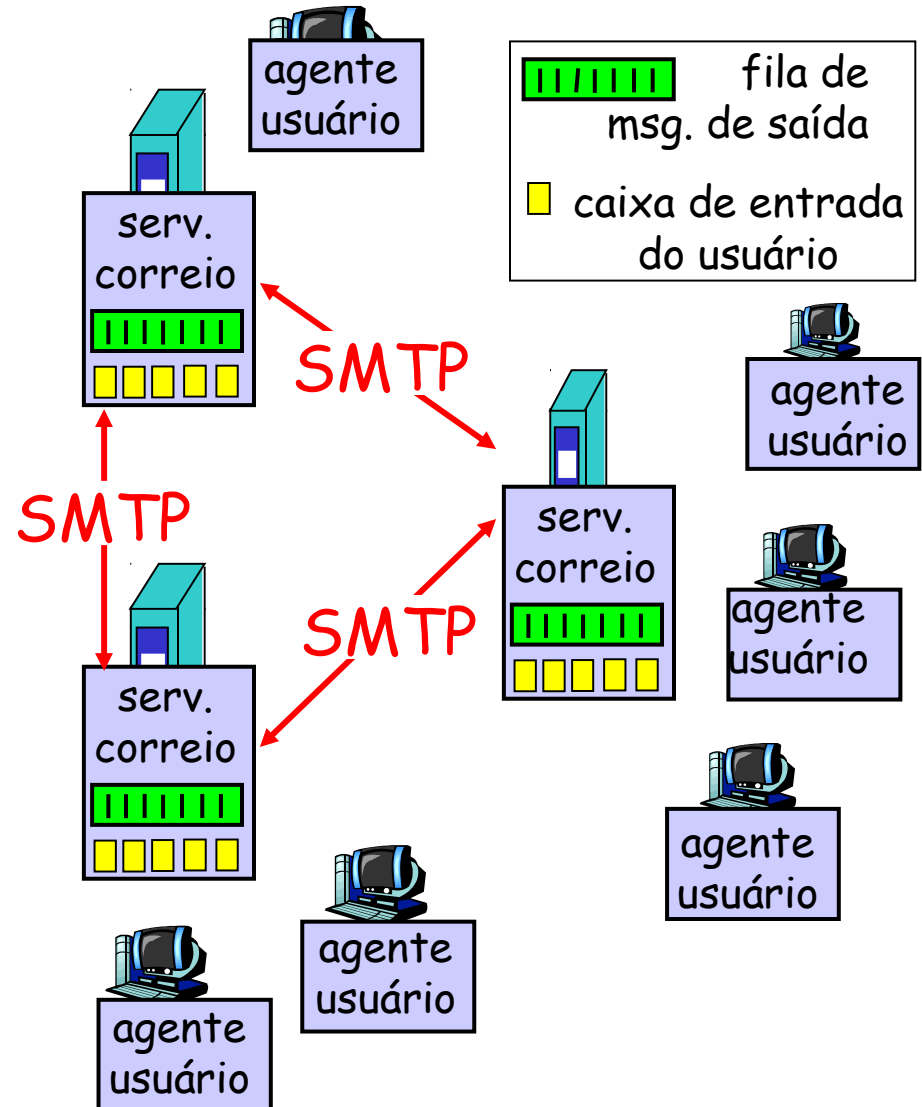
agente usuário

fila de msg. de saída

caixa de entrada do usuário

serv. correio

SMTP

agente usuário

SMTP

serv. correio

agente usuário

SMTP

serv. correio

agente usuário

agente usuário

agente usuário